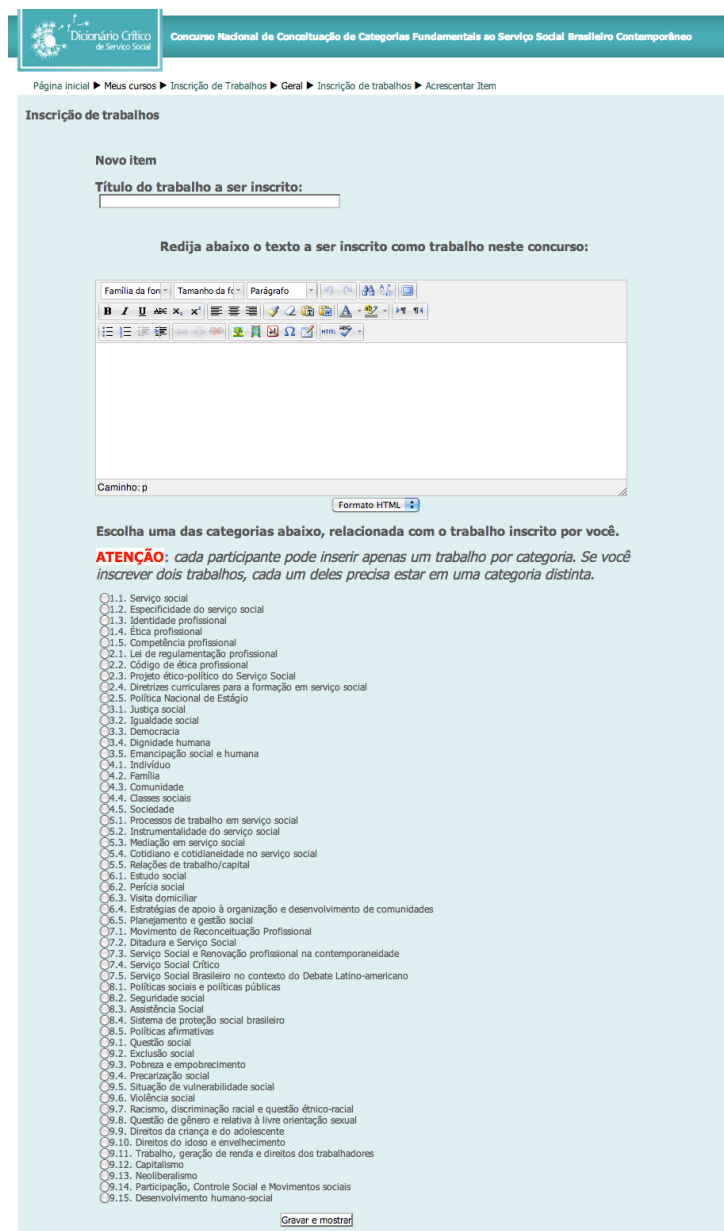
Dicionário Crítico de Serviço Social

Concurso Nacional de Conceituação de Categorias Fundamentais ao Serviço Social Brasileiro Contemporâneo

Página inicial ▶ Meus cursos ▶ Inscrição de Trabalhos ▶ Geral ▶ Inscrição de trabalhos ▶ Acrescentar Item

Inscrição de trabalhos

Novo item

Título do trabalho a ser inscrito:

Redija abaixo o texto a ser inscrito como trabalho neste concurso:

Família da fon | Tamanho da fo | Parágrafo

Caminho: p

Formato HTML

Escolha uma das categorias abaixo, relacionada com o trabalho inscrito por você.

ATENÇÃO: cada participante pode inserir apenas um trabalho por categoria. Se você inscrever dois trabalhos, cada um deles precisa estar em uma categoria distinta.

1.1. Serviço social
1.2. Especificidade do serviço social
1.3. Identidade profissional
1.4. Ética profissional
1.5. Competência profissional
2.1. Lei de regulamentação profissional
2.2. Código de ética profissional
2.3. Projeto ético-político do Serviço Social
2.4. Diretrizes curriculares para a formação em serviço social
2.5. Política Nacional de Estágio
3.1. Justiça social
3.2. Igualdade social
3.3. Democracia
3.4. Dignidade humana
3.5. Emancipação social e humana
4.1. Indivíduo
4.2. Família
4.3. Comunidade
4.4. Classes sociais
4.5. Sociedade
5.1. Processos de trabalho em serviço social
5.2. Instrumentalidade do serviço social
5.3. Mediação em serviço social
5.4. Cotidiano e cotidianeidade no serviço social
5.5. Relações de trabalho/capital
6.1. Estudo social
6.2. Perícia social
6.3. Visita domiciliar
6.4. Estratégias de apoio à organização e desenvolvimento de comunidades
6.5. Planejamento e gestão social
7.1. Movimento de Reconceituação Profissional
7.2. Ditadura e Serviço Social
7.3. Serviço Social e Renovação profissional na contemporaneidade
7.4. Serviço Social Crítico
7.5. Serviço Social Brasileiro no contexto do Debate Latino-americano
8.1. Políticas sociais e políticas públicas
8.2. Seguridade social
8.3. Assistência Social
8.4. Sistema de proteção social brasileiro
8.5. Políticas afirmativas
9.1. Questão social
9.2. Exclusão social
9.3. Pobreza e empobrecimento
9.4. Precarização social
9.5. Situação de vulnerabilidade social
9.6. Violência social
9.7. Racismo, discriminação racial e questão étnico-racial
9.8. Questão de gênero e relativa à livre orientação sexual
9.9. Direitos da criança e do adolescente
9.10. Direitos do idoso e envelhecimento
9.11. Trabalho, geração de renda e direitos dos trabalhadores
9.12. Capitalismo
9.13. Neoliberalismo
9.14. Participação, Controle Social e Movimentos sociais
9.15. Desenvolvimento humano-social

Gravar e mostrar